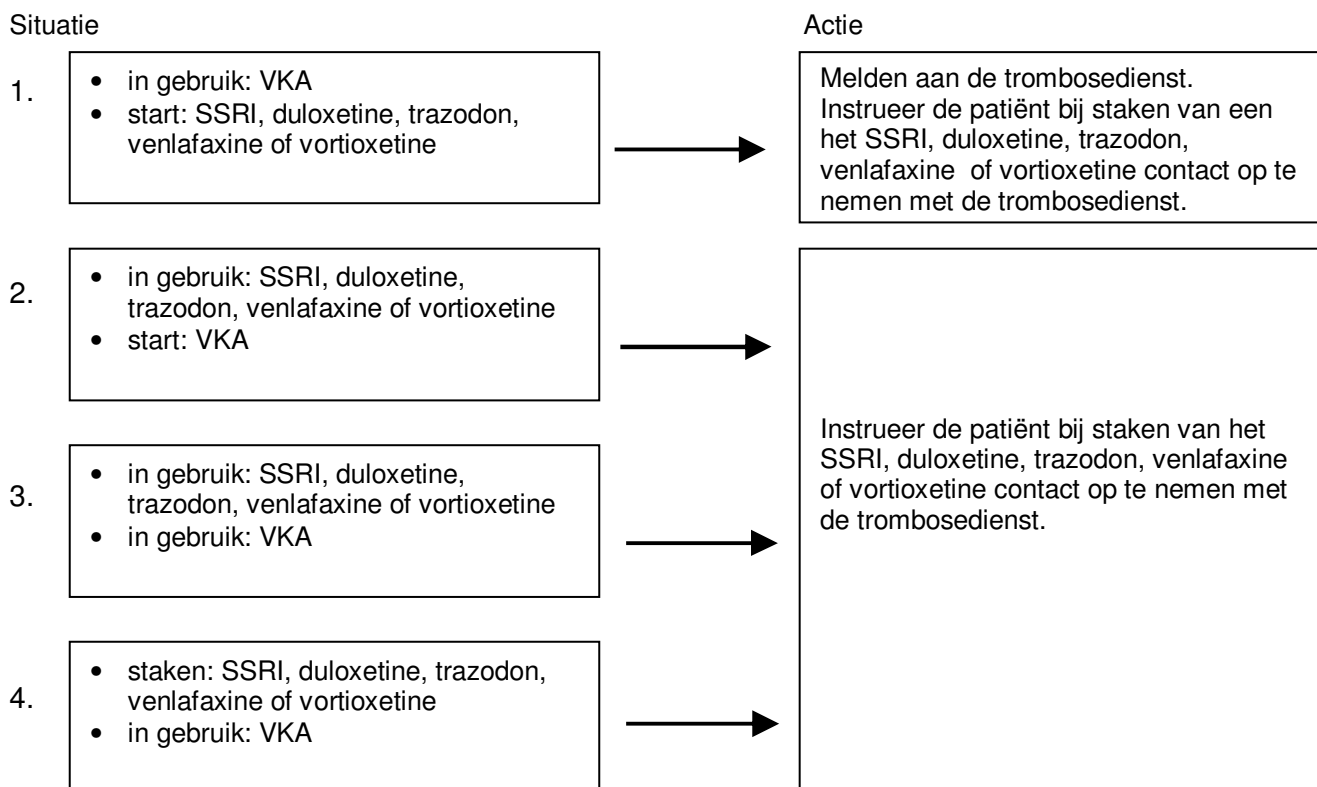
Situatie

Actie

1.
- in gebruik: VKA
- start: SSRI, duloxetine, trazodon, venlafaxine of vortioxetine

Melden aan de trombosedienst. Instrueer de patiënt bij staken van een het SSRI, duloxetine, trazodon, venlafaxine of vortioxetine contact op te nemen met de trombosedienst.

2.
- in gebruik: SSRI, duloxetine, trazodon, venlafaxine of vortioxetine
- start: VKA

3.
- in gebruik: SSRI, duloxetine, trazodon, venlafaxine of vortioxetine
- in gebruik: VKA

4.
- staken: SSRI, duloxetine, trazodon, venlafaxine of vortioxetine
- in gebruik: VKA

Instrueer de patiënt bij staken van het SSRI, duloxetine, trazodon, venlafaxine of vortioxetine contact op te nemen met de trombosedienst.